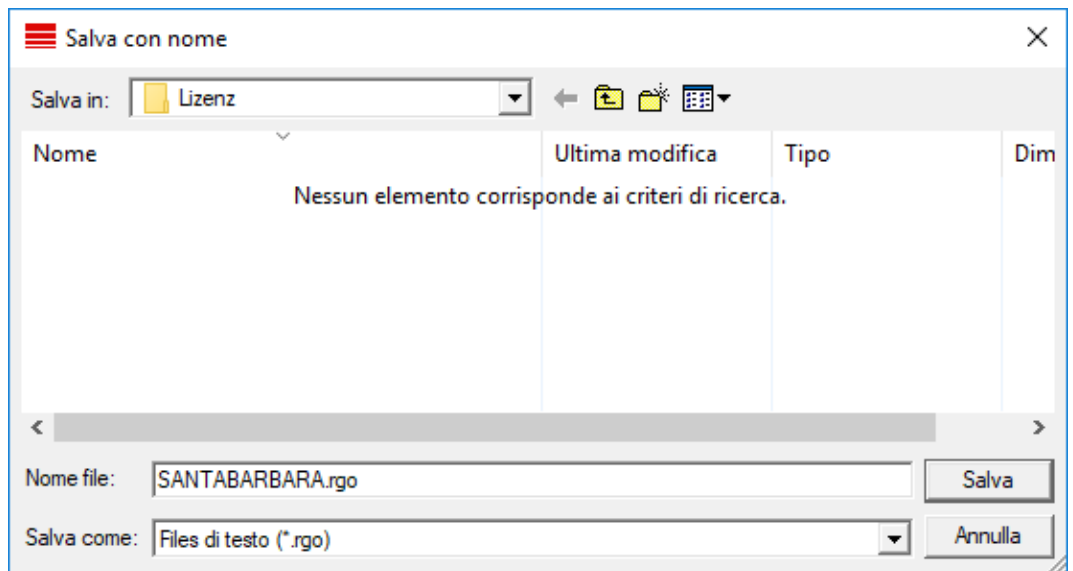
Salva con nome

Salva in: Lizenz

| Nome | Ultima modifica | Tipo | Dim |
|---|---|---|---|

Nessun elemento corrisponde ai criteri di ricerca.

Nome file: SANTABARBARA.rgo

Salva

Salva come: Files di testo (*.rgo)

Annulla